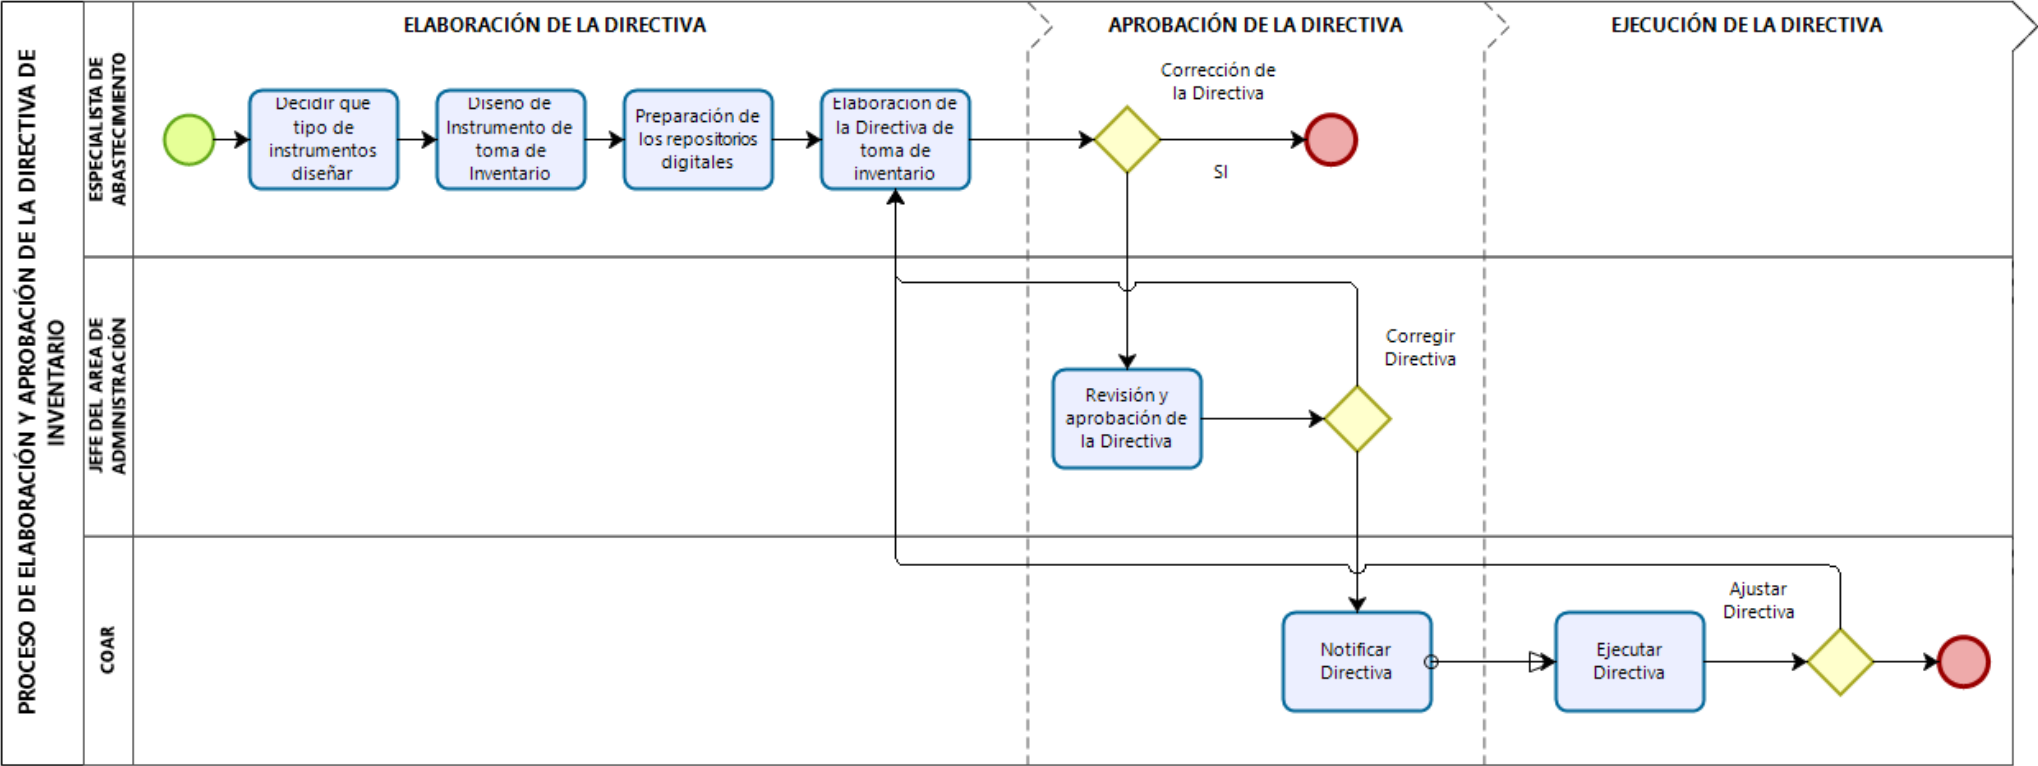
PROCESO DE ELABORACIÓN Y APROBACIÓN DE LA DIRECTIVA DE INVENTARIO

ELABORACIÓN DE LA DIRECTIVA

APROBACIÓN DE LA DIRECTIVA

EJECUCIÓN DE LA DIRECTIVA

ESPECIALISTA DE ABASTECIMIENTO

Decidir que tipo de instrumentos diseñar

Diseño de Instrumento de toma de Inventario

Preparación de los repositorios digitales

Elaboración de la Directiva de toma de inventario

Corrección de la Directiva

SI

JEFE DEL AREA DE ADMINISTRACIÓN

Revisión y aprobación de la Directiva

Corregir Directiva

COAR

Notificar Directiva

Ejecutar Directiva

Ajustar Directiva